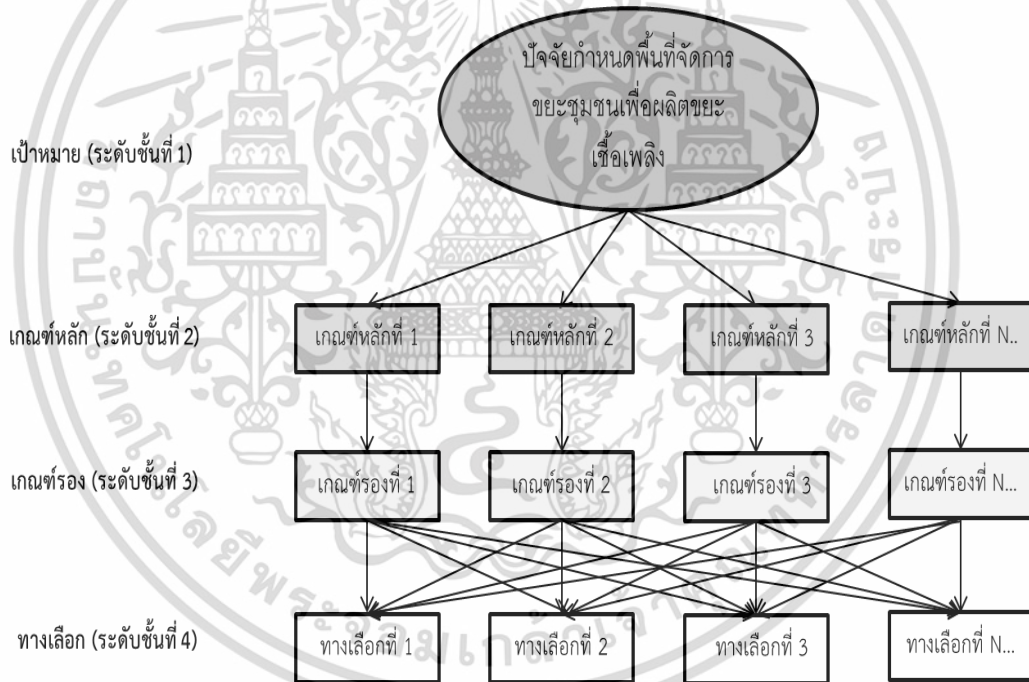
ปัจจัยกำหนดพื้นที่จัดการขยะชุมชนเพื่อผลิตขยะเชื้อเพลิง

เป้าหมาย (ระดับชั้นที่ 1)

เกณฑ์หลัก (ระดับชั้นที่ 2)

เกณฑ์หลักที่ 1

เกณฑ์หลักที่ 2

เกณฑ์หลักที่ 3

เกณฑ์หลักที่ N..

เกณฑ์รอง (ระดับชั้นที่ 3)

เกณฑ์รองที่ 1

เกณฑ์รองที่ 2

เกณฑ์รองที่ 3

เกณฑ์รองที่ N...

ทางเลือก (ระดับชั้นที่ 4)

ทางเลือกที่ 1

ทางเลือกที่ 2

ทางเลือกที่ 3

ทางเลือกที่ N...